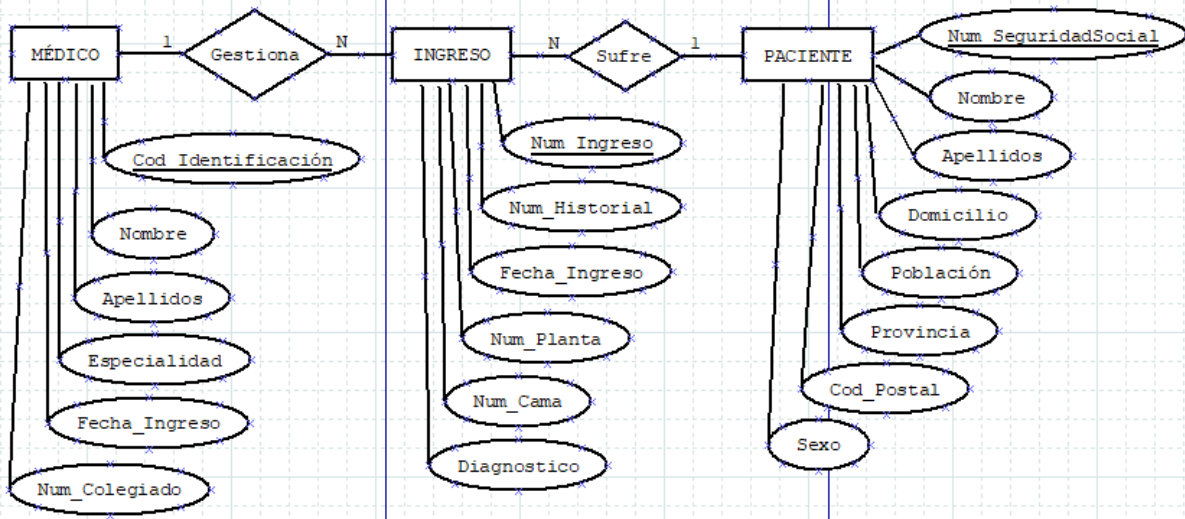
MÉDICO
1
Gestiona
N
INGRESO
N
Sufre
1
PACIENTE
Num_SeguridadSocial
Nombre
Apellidos
Domicilio
Población
Provincia
Cod_Postal
Sexo
Cod_Identificación
Nombre
Apellidos
Especialidad
Fecha_Ingreso
Num_Colegiado
Num_Ingreso
Num_Historial
Fecha_Ingreso
Num_Planta
Num_Cama
Diagnostico